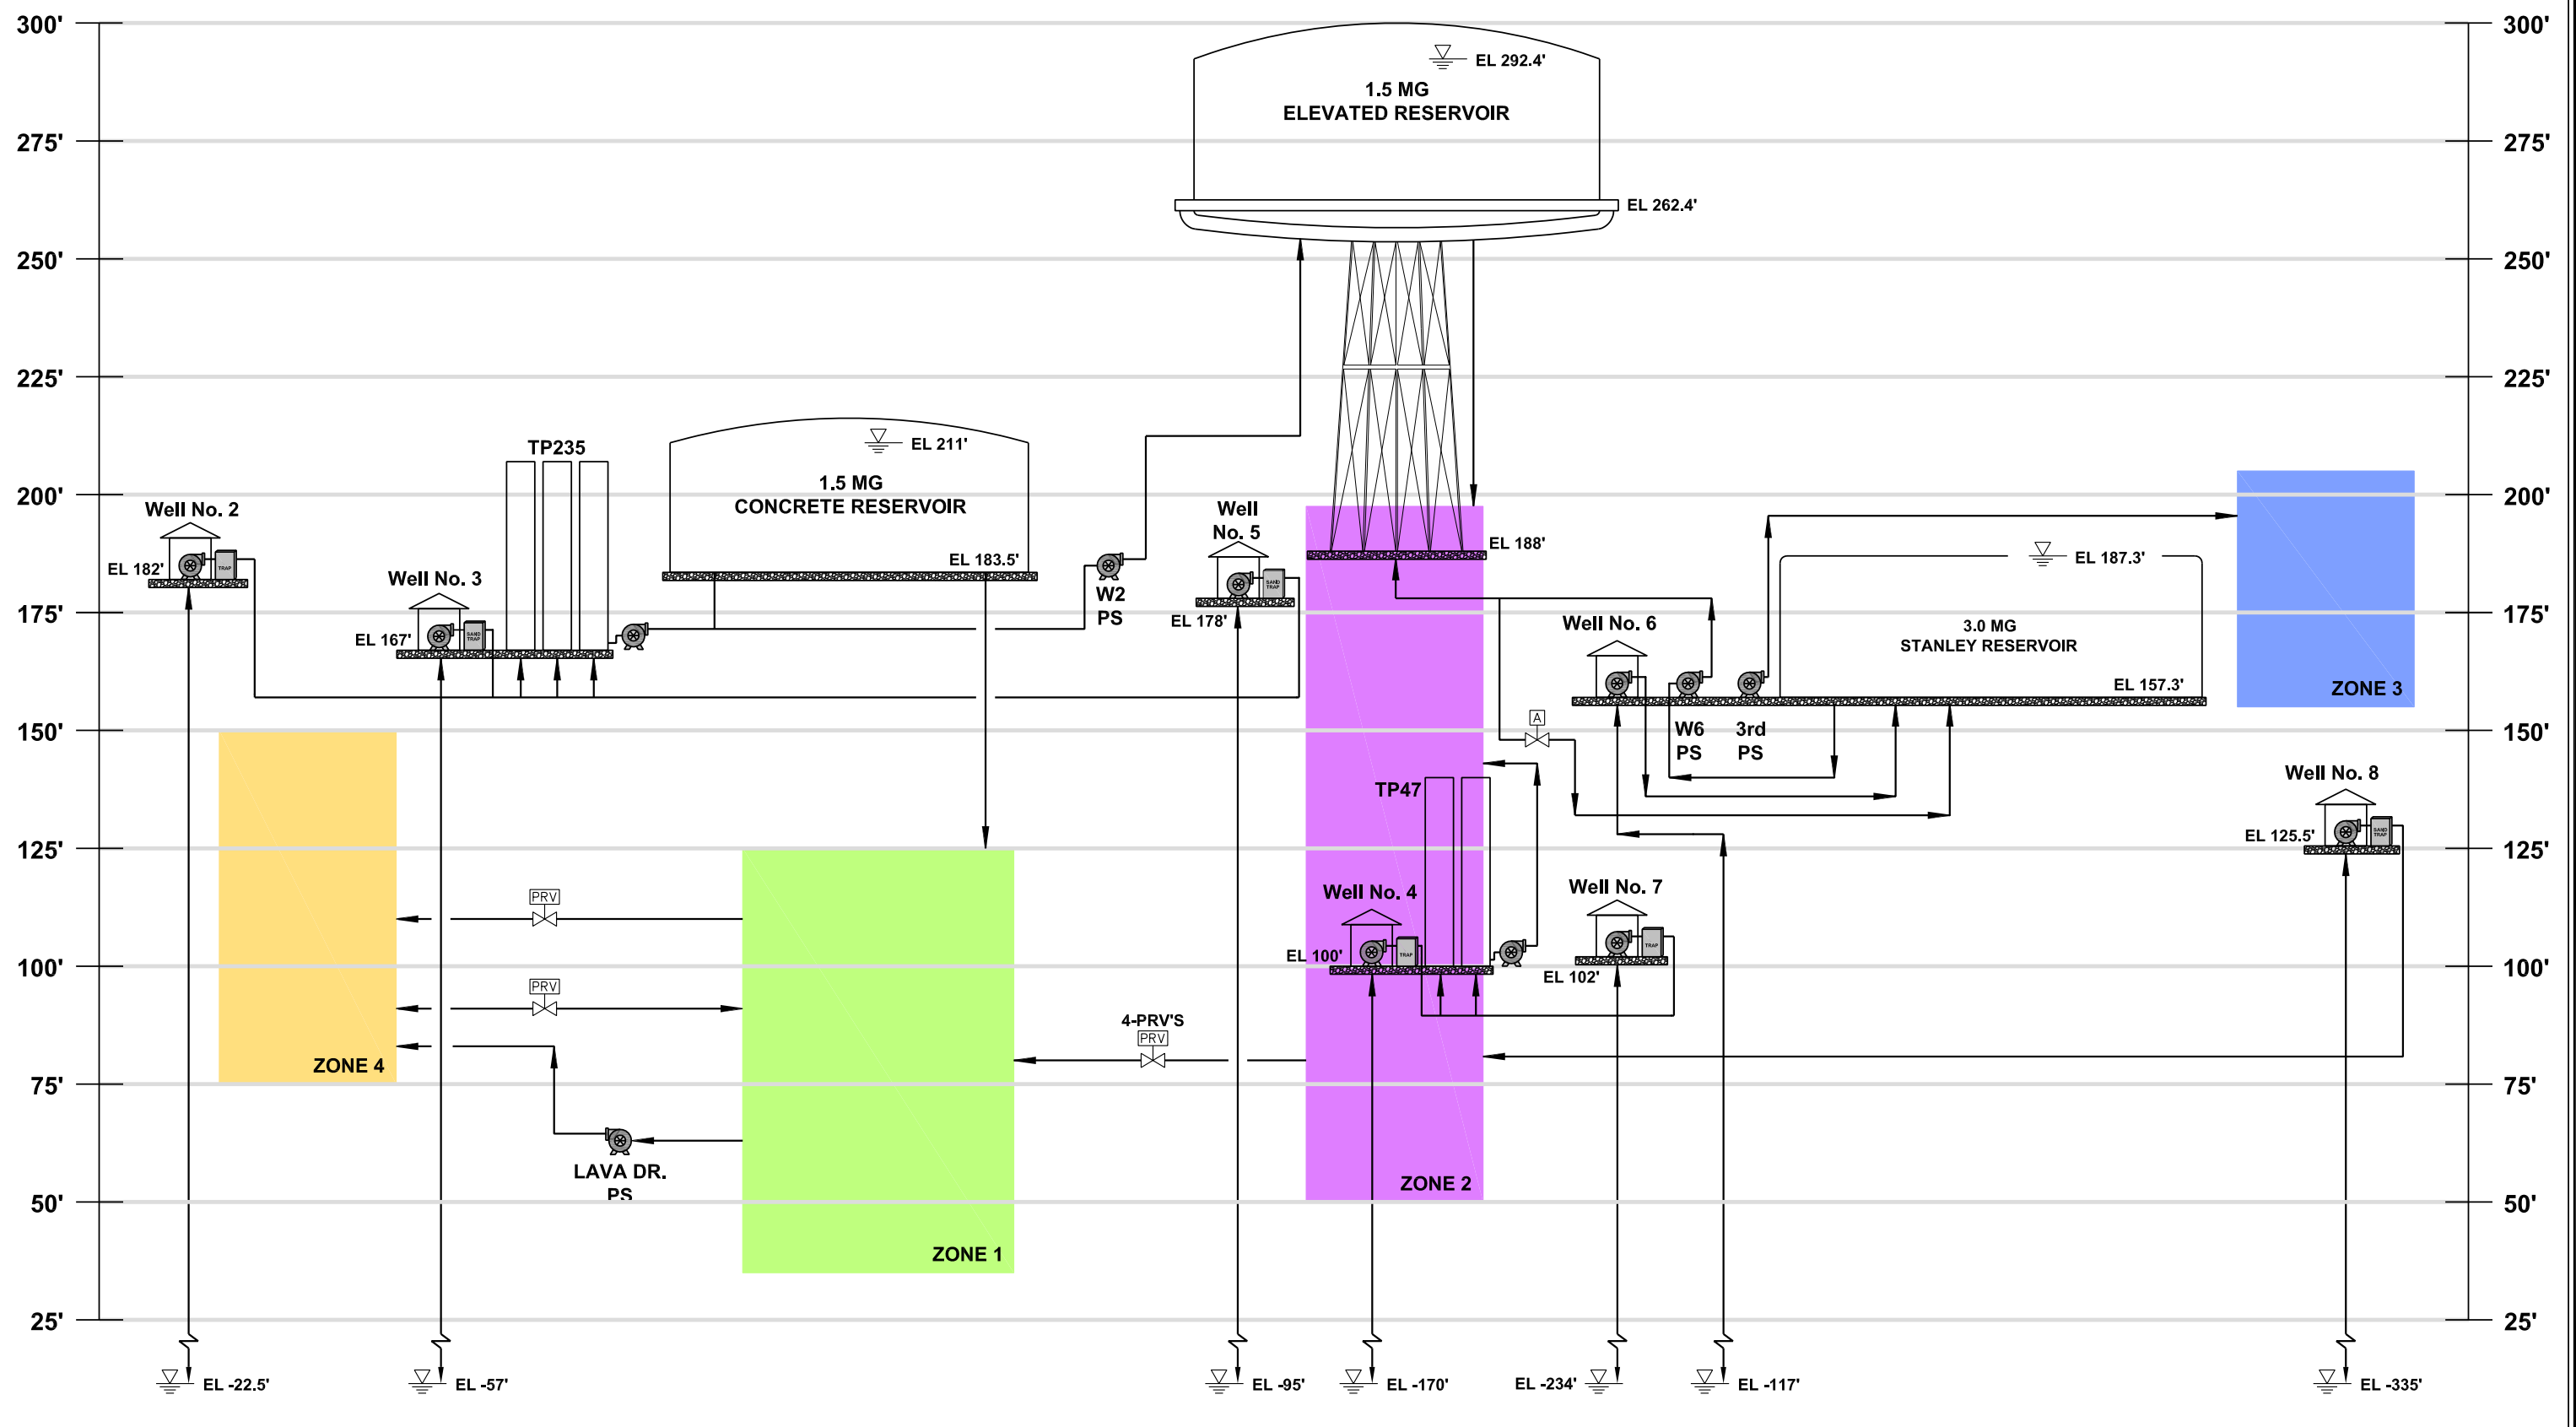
300'
275'
250'
225'
200'
175'
150'
125'
100'
75'
50'
25'

300'
275'
250'
225'
200'
175'
150'
125'
100'
75'
50'
25'

EL 292.4'
1.5 MG
ELEVATED RESERVOIR
EL 262.4'

TP235
EL 211'
1.5 MG
CONCRETE RESERVOIR
EL 183.5'

Well No. 2
EL 182'
Well No. 3
EL 167'

W2
PS

Well
No. 5
EL 178'

EL 188'

EL 187.3'
3.0 MG
STANLEY RESERVOIR
EL 157.3'

Well No. 6
W6
PS
3rd
PS

ZONE 3

A

TP47

Well No. 8
EL 125.5'

PRV
PRV
ZONE 4

4-PRV'S
PRV

Well No. 4
EL 100'

Well No. 7
EL 102'

LAVA DR.
PS

ZONE 1
ZONE 2

EL -22.5'
EL -57'
EL -95'
EL -170'
EL -234'
EL -117'
EL -335'